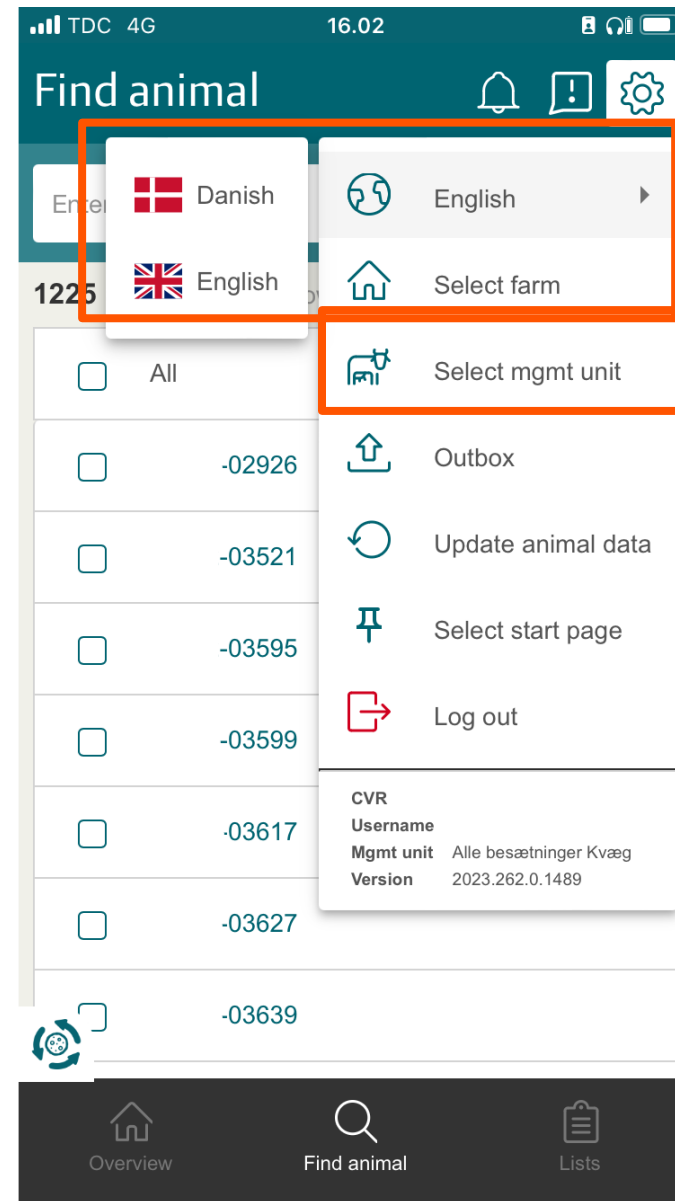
TDC 4G 16.02

Find animal

Ente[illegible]

1225

Danish

English

English

Select farm

Select mgmt unit

Outbox

Update animal data

Select start page

Log out

CVR
Username
Mgmt unit Alle besætninger Kvæg
Version 2023.262.0.1489

All

-02926

-03521

-03595

-03599

-03617

-03627

-03639

Overview

Find animal

Lists